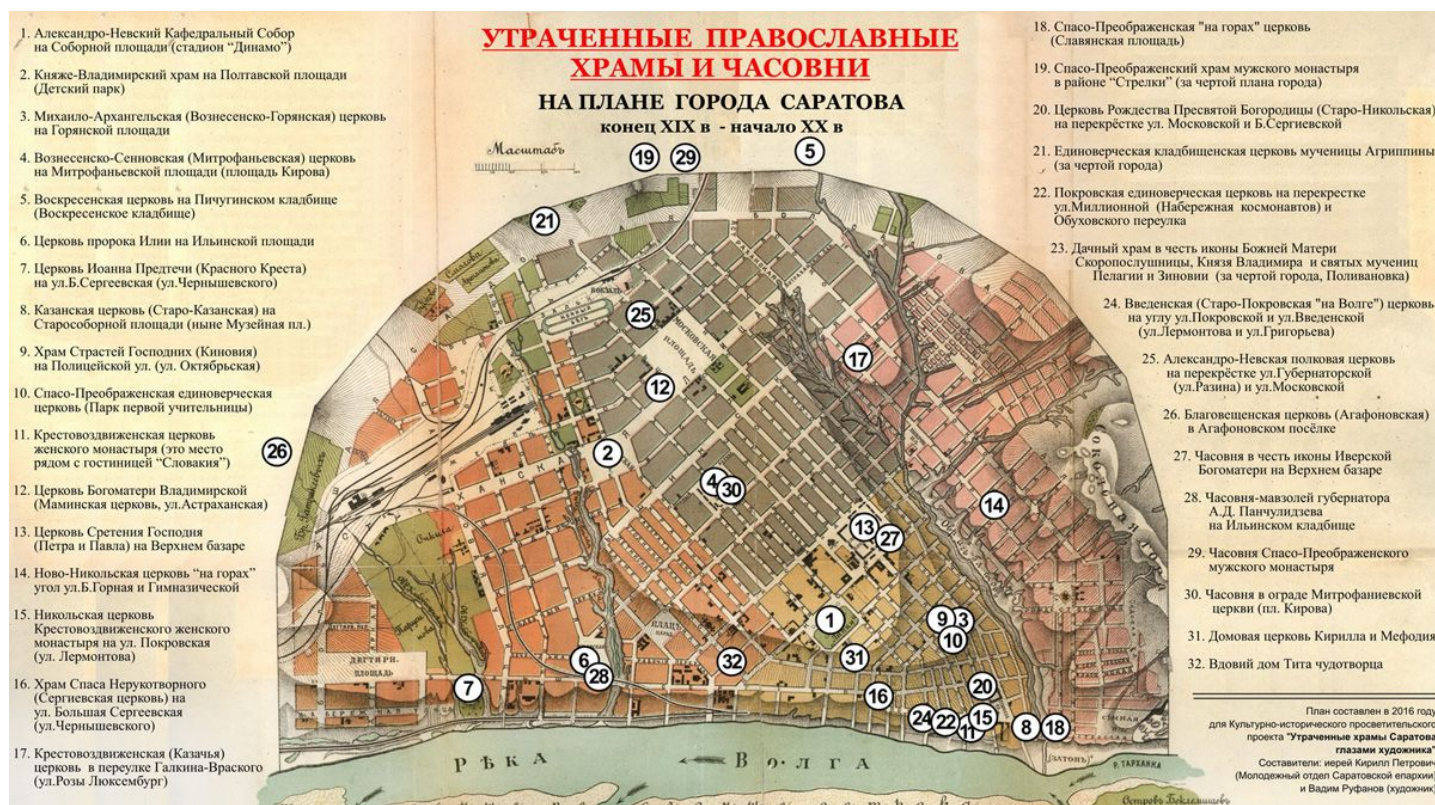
УТРАЧЕННЫЕ ПРАВОСЛАВНЫЕ ХРАМЫ И ЧАСОВНИ
НА ПЛАНЕ ГОРОДА САРАТОВА
конец XIX в - начало XX в

1. Александро-Невский Кафедральный Собор на Соборной площади (стадион "Динамо")
2. Княже-Владимирский храм на Полтавской площади (Детский парк)
3. Михаило-Архангельская (Вознесенско-Горянская) церковь на Горянской площади
4. Вознесенско-Сенновская (Митрофаньевская) церковь на Митрофаньевской площади (площадь Кирова)
5. Воскресенская церковь на Пичугинском кладбище (Воскресенское кладбище)
6. Церковь пророка Илии на Ильинской площади
7. Церковь Иоанна Предтечи (Красного Креста) на ул.Б.Сергеевская (ул.Чернышевского)
8. Казанская церковь (Старо-Казанская) на Старособорной площади (ныне Музейная пл.)
9. Храм Страстей Господних (Киновия) на Полицейской ул. (ул. Октябрьская)
10. Спасо-Преображенская единоверческая церковь (Парк первой учительницы)
11. Крестовоздвиженская церковь женского монастыря (это место рядом с гостиницей "Словакия")
12. Церковь Богоматери Владимирской (Маминская церковь, ул.Астраханская)
13. Церковь Сретения Господня (Петра и Павла) на Верхнем базаре
14. Ново-Никольская церковь "на горах" угол ул.Б.Горная и Гимназической
15. Никольская церковь Крестовоздвиженского женского монастыря на ул. Покровская (ул. Лермонтова)
16. Храм Спаса Нерукотворного (Сергиевская церковь) на ул. Большая Сергеевская (ул.Чернышевского)
17. Крестовоздвиженская (Казачья) церковь в переулке Галкина-Враского (ул.Розы Люксембург)
18. Спасо-Преображенская "на горах" церковь (Славянская площадь)
19. Спасо-Преображенский храм мужского монастыря в районе "Стрелки" (за чертой плана города)
20. Церковь Рождества Пресвятой Богородицы (Старо-Никольская) на перекрёстке ул. Московской и Б.Сергиевской
21. Единоверческая кладбищенская церковь мученицы Агриппины (за чертой города)
22. Покровская единоверческая церковь на перекрестке ул.Миллионной (Набережная космонавтов) и Обуховского переулка
23. Дачный храм в честь иконы Божией Матери Скоропослушницы, Князя Владимира и святых мучениц Пелагии и Зиновии (за чертой города, Поливановка)
24. Введенская (Старо-Покровская "на Волге") церковь на углу ул.Покровской и ул.Введенской (ул.Лермонтова и ул.Григорьева)
25. Александро-Невская полковая церковь на перекрёстке ул.Губернаторской (ул.Разина) и ул.Московской
26. Благовещенская церковь (Агафоновская) в Агафоновском посёлке
27. Часовня в честь иконы Иверской Богоматери на Верхнем базаре
28. Часовня-мавзолей губернатора А.Д. Панчулидзева на Ильинском кладбище
29. Часовня Спасо-Преображенского мужского монастыря
30. Часовня в ограде Митрофаниевской церкви (пл. Кирова)
31. Домовая церковь Кирилла и Мефодия
32. Вдовий дом Тита чудотворца

Масштабъ
19 29 5 21 25 17 12 26 2 4 30 14 13 27 1 9 3 10 6 28 32 31 7 16 20 24 22 15 11 8 18
МОСКОВСКАЯ ПЛОЩАДЬ
ДЕГТЯРН. ПЛОЩАДЬ
РѢКА ВОЛГА
Островъ Беклемишевъ
Р. ТАРХАНКА
ЗАТОНЪ

План составлен в 2016 году для Культурно-исторического просветительского проекта "Утраченные храмы Саратова глазами художника"
Составители: иерей Кирилл Петрович (Молодежный отдел Саратовской епархии) и Вадим Руфанов (художник)